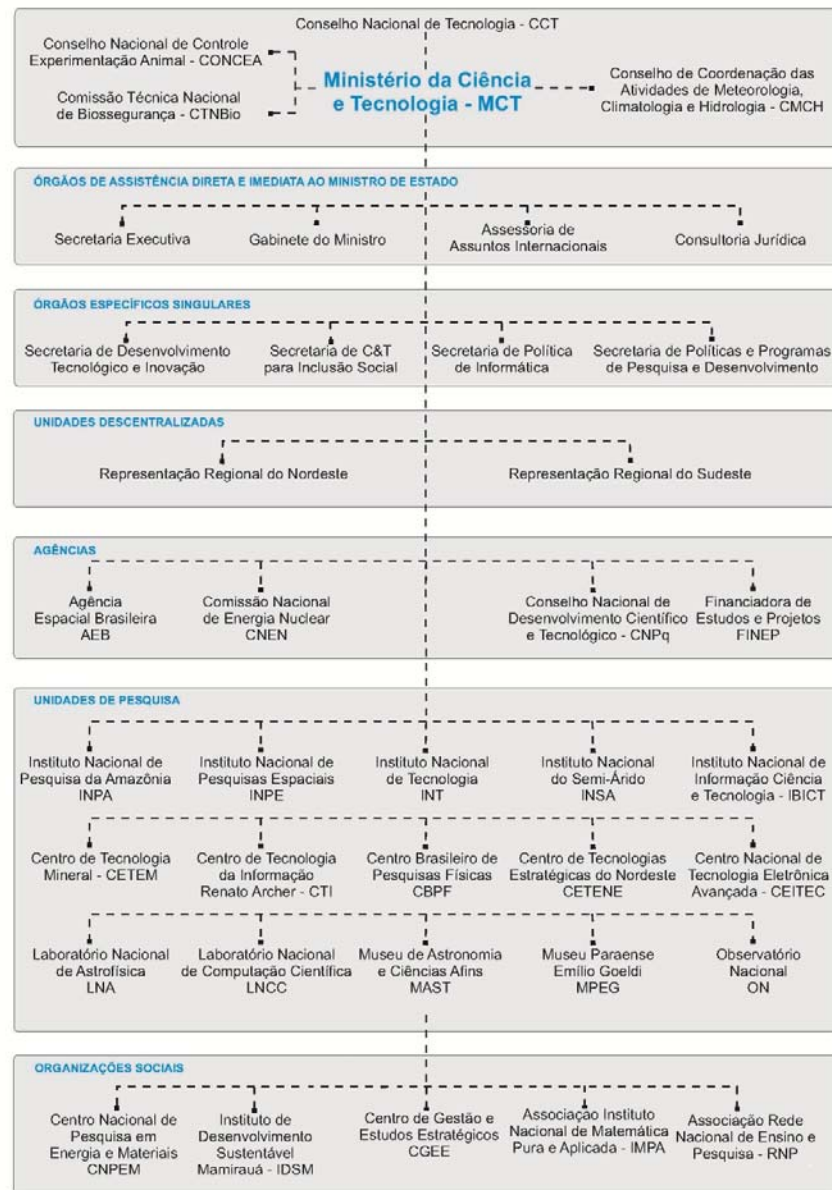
Conselho Nacional de Tecnologia - CCT

Conselho Nacional de Controle Experimentação Animal - CONCEA

Comissão Técnica Nacional de Biossegurança - CTNBio

Ministério da Ciência e Tecnologia - MCT

Conselho de Coordenação das Atividades de Meteorologia, Climatologia e Hidrologia - CMCH

ÓRGÃOS DE ASSISTÊNCIA DIRETA E IMEDIATA AO MINISTRO DE ESTADO

Secretaria Executiva

Gabinete do Ministro

Assessoria de Assuntos Internacionais

Consultoria Jurídica

ÓRGÃOS ESPECÍFICOS SINGULARES

Secretaria de Desenvolvimento Tecnológico e Inovação

Secretaria de C&T para Inclusão Social

Secretaria de Política de Informática

Secretaria de Políticas e Programas de Pesquisa e Desenvolvimento

UNIDADES DESCENTRALIZADAS

Representação Regional do Nordeste

Representação Regional do Sudeste

AGÊNCIAS

Agência Espacial Brasileira AEB

Comissão Nacional de Energia Nuclear CNEN

Conselho Nacional de Desenvolvimento Científico e Tecnológico - CNPq

Financiadora de Estudos e Projetos FINEP

UNIDADES DE PESQUISA

Instituto Nacional de Pesquisa da Amazônia INPA

Instituto Nacional de Pesquisas Espaciais INPE

Instituto Nacional de Tecnologia INT

Instituto Nacional do Semi-Árido INSA

Instituto Nacional de Informação Ciência e Tecnologia - IBICT

Centro de Tecnologia Mineral - CETEM

Centro de Tecnologia da Informação Renato Archer - CTI

Centro Brasileiro de Pesquisas Físicas CBPF

Centro de Tecnologias Estratégicas do Nordeste CETENE

Centro Nacional de Tecnologia Eletrônica Avançada - CEITEC

Laboratório Nacional de Astrofísica LNA

Laboratório Nacional de Computação Científica LNCC

Museu de Astronomia e Ciências Afins MAST

Museu Paraense Emílio Goeldi MPEG

Observatório Nacional ON

ORGANIZAÇÕES SOCIAIS

Centro Nacional de Pesquisa em Energia e Materiais CNPEM

Instituto de Desenvolvimento Sustentável Mamirauá - IDSM

Centro de Gestão e Estudos Estratégicos CGEE

Associação Instituto Nacional de Matemática Pura e Aplicada - IMPA

Associação Rede Nacional de Ensino e Pesquisa - RNP